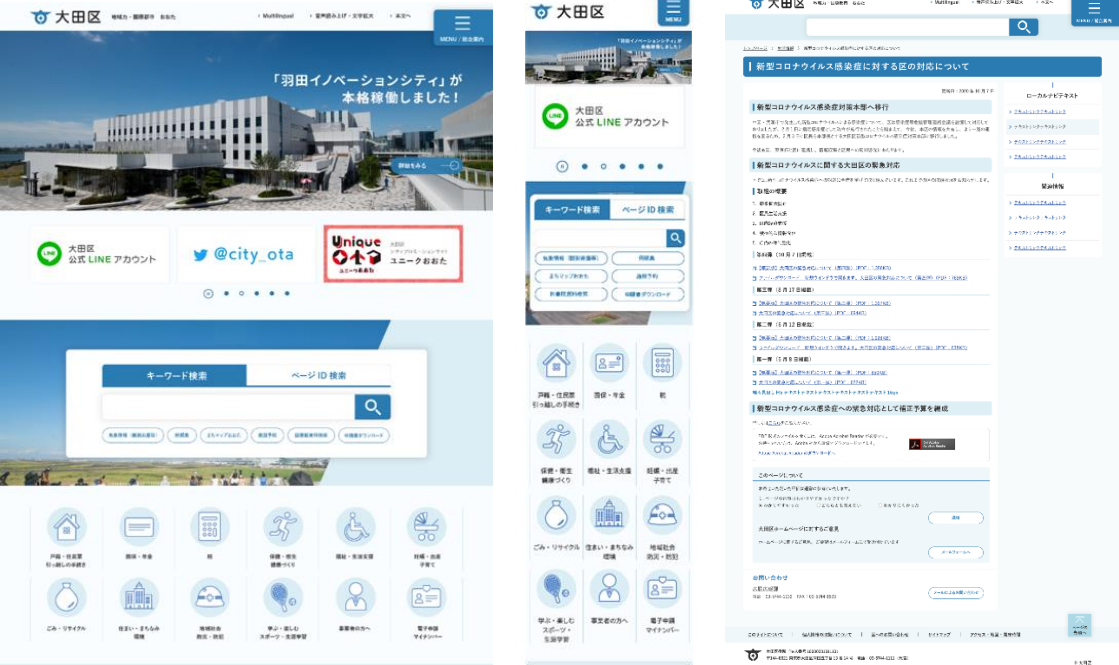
大田区

Multilingual

MENU

「羽田イノベーションシティ」が本格稼働しました！

大田区 公式 LINE アカウント

@city_ota

Unique ユニークおおた

キーワード検索

ページID検索

戸籍・住民票 引っ越しの手続き

国保・年金

税

保健・衛生 健康づくり

福祉・生活支援

妊娠・出産 子育て

ごみ・リサイクル

住まい・まちなみ 環境

地域社会 防災・防犯

学ぶ・楽しむ スポーツ・生涯学習

事業者の方へ

電子申請 マイナンバー

大田区

MENU

「羽田イノベーションシティ」が本格稼働しました！

大田区 公式 LINE アカウント

キーワード検索

ページID検索

戸籍・住民票 引っ越しの手続き

国保・年金

税

保健・衛生 健康づくり

福祉・生活支援

妊娠・出産 子育て

ごみ・リサイクル

住まい・まちなみ 環境

地域社会 防災・防犯

学ぶ・楽しむ スポーツ・生涯学習

事業者の方へ

電子申請 マイナンバー

大田区

Multilingual

新型コロナウイルス感染症に対する区の対応について

新型コロナウイルス感染症対策本部へ移行

新型コロナウイルスに関する大田区の緊急対応

取組の概要

新型コロナウイルス感染症への緊急対応として補正予算を編成

このページについて

大田区ホームページに対するご意見

お問い合わせ

ローカルナビテキスト

関連情報